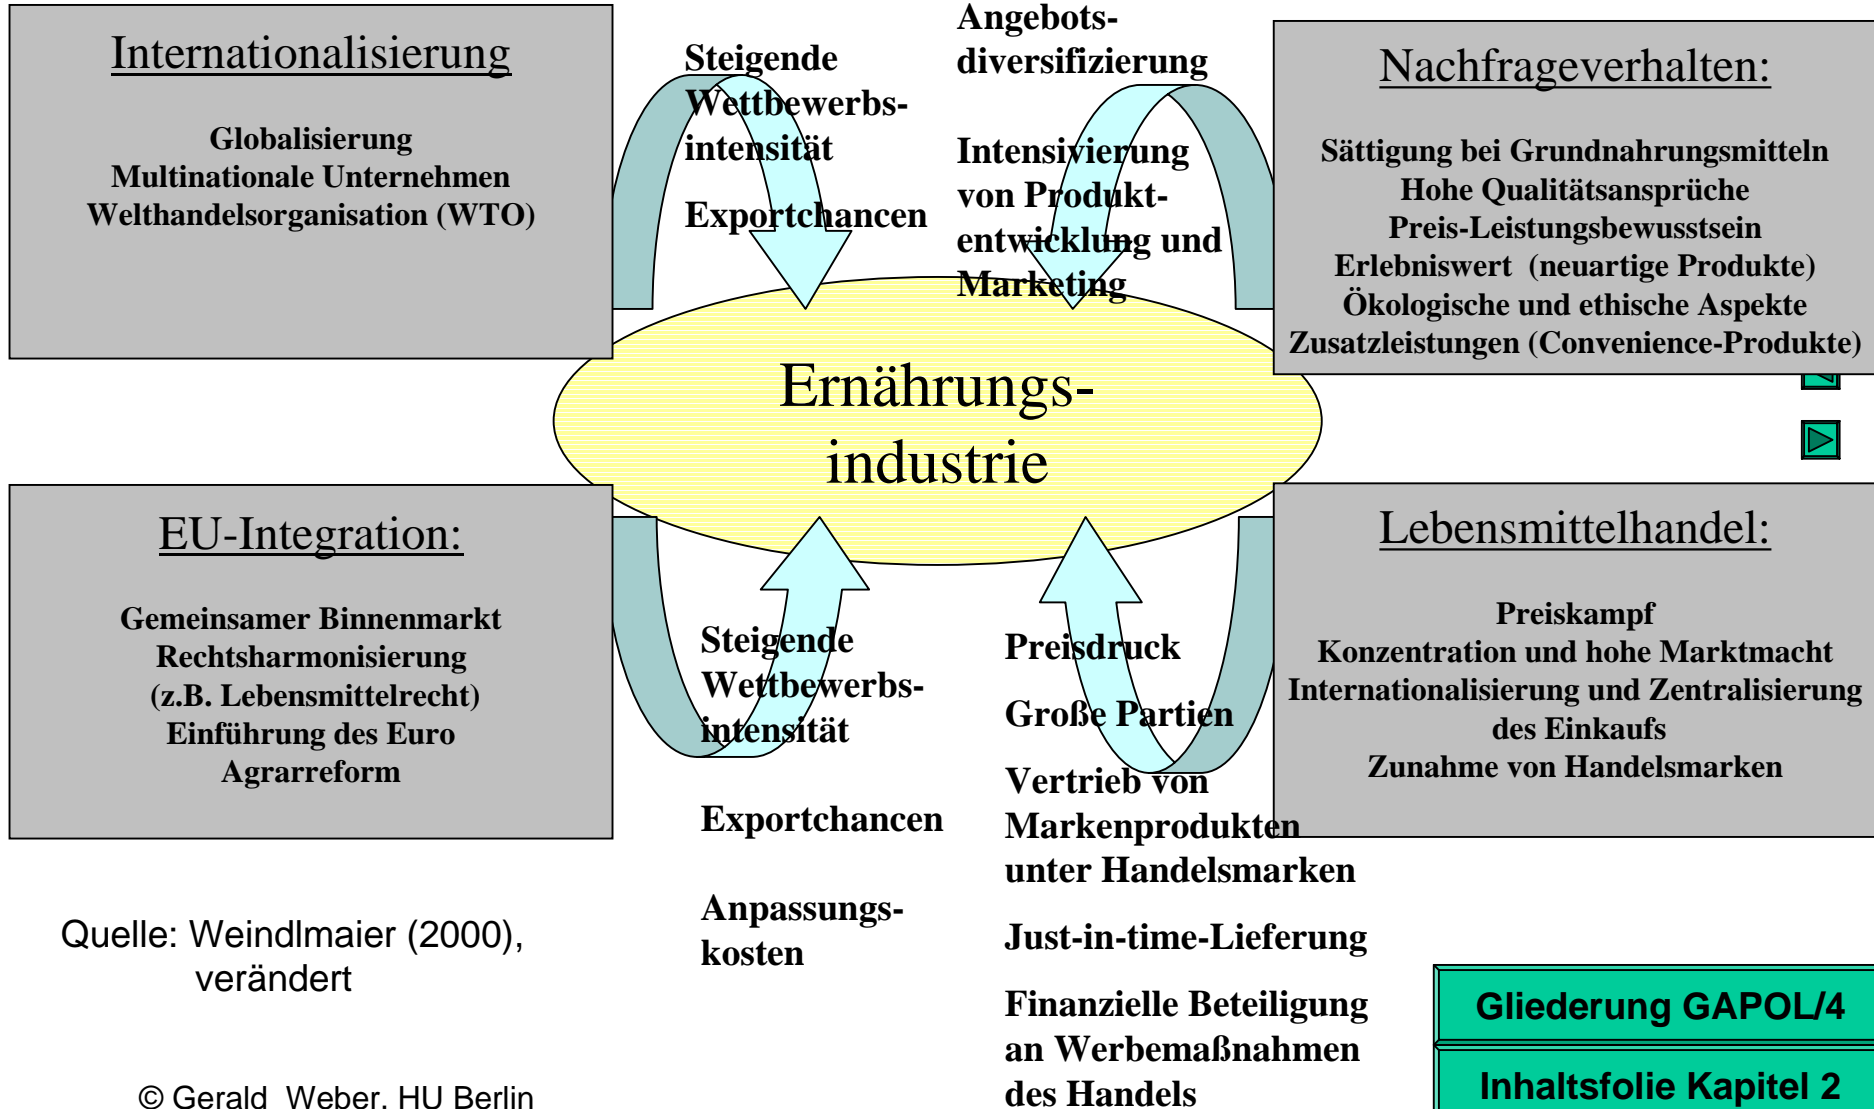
Internationalisierung

Globalisierung
Multinationale Unternehmen
Welthandelsorganisation (WTO)

Steigende Wettbewerbsintensität

Exportchancen

Angebotsdiversifizierung

Intensivierung von Produktentwicklung und Marketing

Nachfrageverhalten:

Sättigung bei Grundnahrungsmitteln
Hohe Qualitätsansprüche
Preis-Leistungsbewusstsein
Erlebniswert (neuartige Produkte)
Ökologische und ethische Aspekte
Zusatzleistungen (Convenience-Produkte)

Ernährungsindustrie

EU-Integration:

Gemeinsamer Binnenmarkt
Rechtsharmonisierung
(z.B. Lebensmittelrecht)
Einführung des Euro
Agrarreform

Steigende Wettbewerbsintensität

Exportchancen

Anpassungskosten

Preisdruck

Große Partien

Vertrieb von Markenprodukten unter Handelsmarken

Just-in-time-Lieferung

Finanzielle Beteiligung an Werbemaßnahmen des Handels

Lebensmittelhandel:

Preiskampf
Konzentration und hohe Marktmacht
Internationalisierung und Zentralisierung des Einkaufs
Zunahme von Handelsmarken

Quelle: Weindlmaier (2000), verändert

© Gerald Weber, HU Berlin

Gliederung GAPOL/4

Inhaltsfolie Kapitel 2